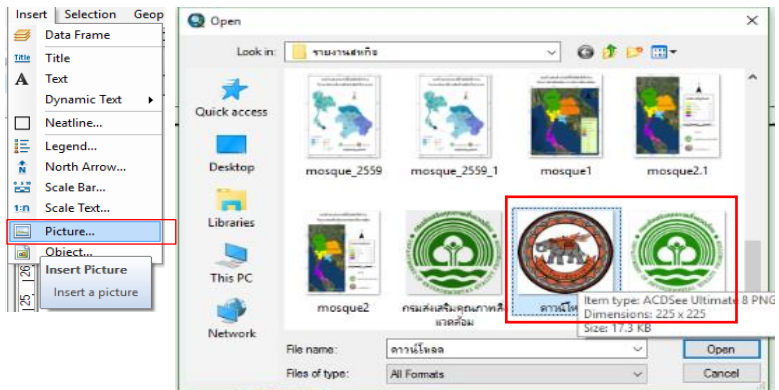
Insert Selection Geop

Data Frame
Title
Text
Dynamic Text
Neatline...
Legend...
North Arrow...
Scale Bar...
Scale Text...
Picture...
Object...

Insert Picture
Insert a picture

Open

Look in: รายงานสหกิจ

Quick access
Desktop
Libraries
This PC
Network

mosque_2559
mosque_2559_1
mosque1
mosque2.1
mosque2
กรมส่งเสริมคุณภาพสิ่งแวดล้อม
ดาวน์โหล

Item type: ACDSee Ultimate 8 PNG
Dimensions: 225 x 225
Size: 17.3 KB

File name: ดาวน์โหลด
Files of type: All Formats

Open
Cancel